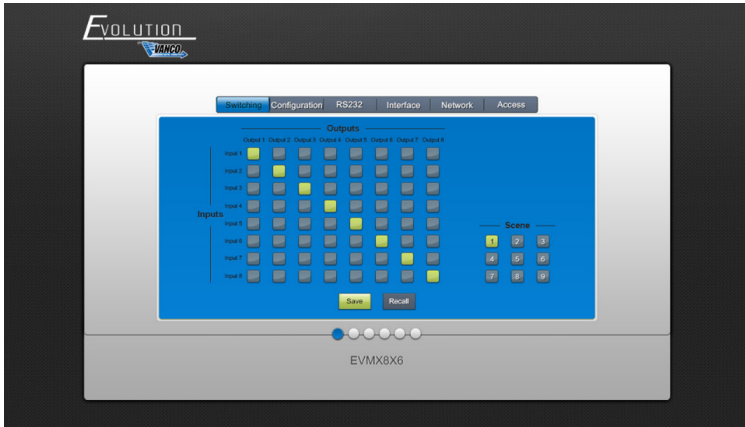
EVOLUTION
VANCO

Switching Configuration RS232 Interface Network Access

Outputs

Output 1 Output 2 Output 3 Output 4 Output 5 Output 6 Output 7 Output 8

Inputs

Input 1
Input 2
Input 3
Input 4
Input 5
Input 6
Input 7
Input 8

Scene

1 2 3
4 5 6
7 8 9

Save Recall

EVMX8X6